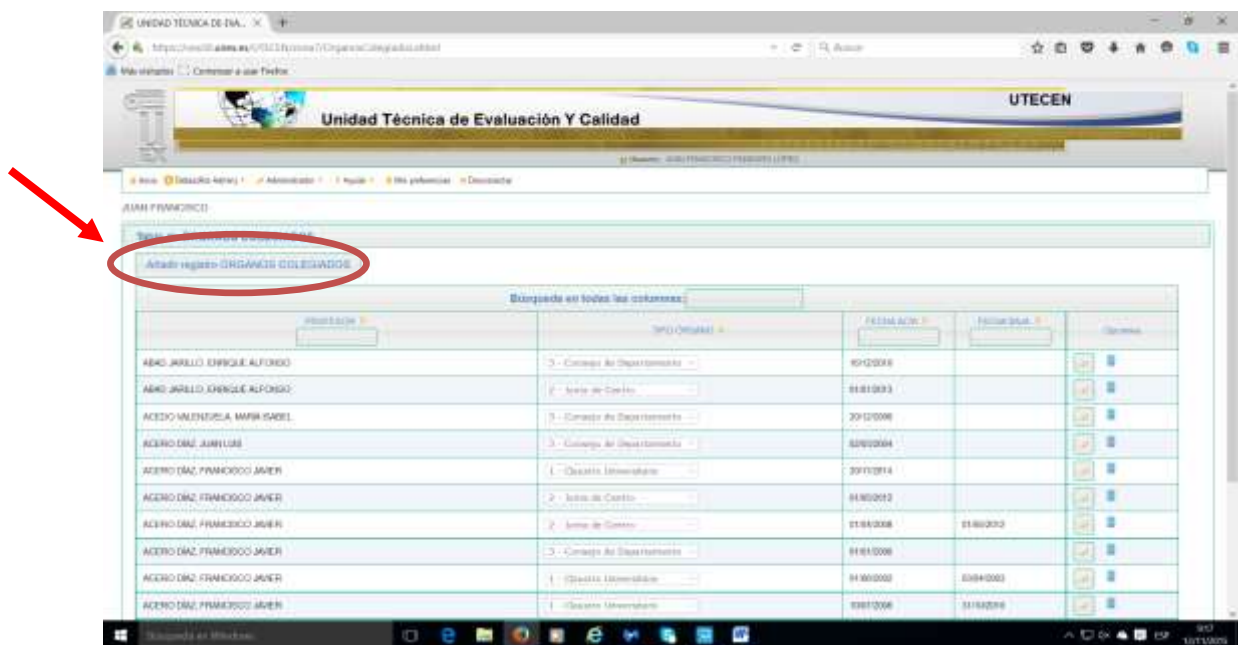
UNIDAD TECNICA DE EVA... ×

https://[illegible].es/UTECEN/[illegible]/OrganosColegiados.xhtml

Q Buscar

Más visitados   Comenzar a usar Firefox

Unidad Técnica de Evaluación Y Calidad

UTECEN

Usuario: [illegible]

Inicio   Detección Admin   Administrador   Ayuda   Mis preferencias   Desconectar

JUAN FRANCISCO

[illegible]

Añadir registro ORGANOS COLEGIADOS

Búsqueda en todas las columnas:

| PROFESOR | TIPO ORGANO | FECHA ALTA | FECHA BAJA | Opciones |
|---|---|---|---|---|
| ABAD JARILLO, ENRIQUE ALFONSO | 3 - Consejo de Departamento | 16/12/2010 | | |
| ABAD JARILLO, ENRIQUE ALFONSO | 2 - Junta de Centro | 01/01/2013 | | |
| ACEDO VALENZUELA, MARIA ISABEL | 3 - Consejo de Departamento | 20/12/2006 | | |
| ACERO DIAZ, JUAN LUIS | 3 - Consejo de Departamento | 02/02/2004 | | |
| ACERO DIAZ, FRANCISCO JAVIER | 1 - Claustro Universitario | 20/11/2014 | | |
| ACERO DIAZ, FRANCISCO JAVIER | 2 - Junta de Centro | 01/01/2012 | | |
| ACERO DIAZ, FRANCISCO JAVIER | 2 - Junta de Centro | 01/01/2008 | 01/01/2012 | |
| ACERO DIAZ, FRANCISCO JAVIER | 3 - Consejo de Departamento | 01/01/2006 | | |
| ACERO DIAZ, FRANCISCO JAVIER | 1 - Claustro Universitario | 01/01/2002 | 03/04/2003 | |
| ACERO DIAZ, FRANCISCO JAVIER | 1 - Claustro Universitario | 10/07/2006 | 31/10/2010 | |

Búsqueda en Windows

ESP